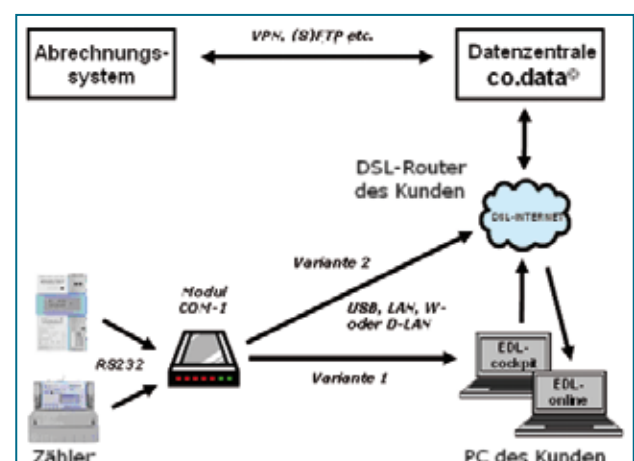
Abrechnungs-system

VPN, (S)FTP etc.

Datenzentrale co.data©

DSL-Router des Kunden

DSL-INTERNET

Variante 2

Modul COM-1

USB, LAN, W- oder D-LAN

RS232

Variante 1

EDL-cockpit

EDL-online

Zähler

PC des Kunden